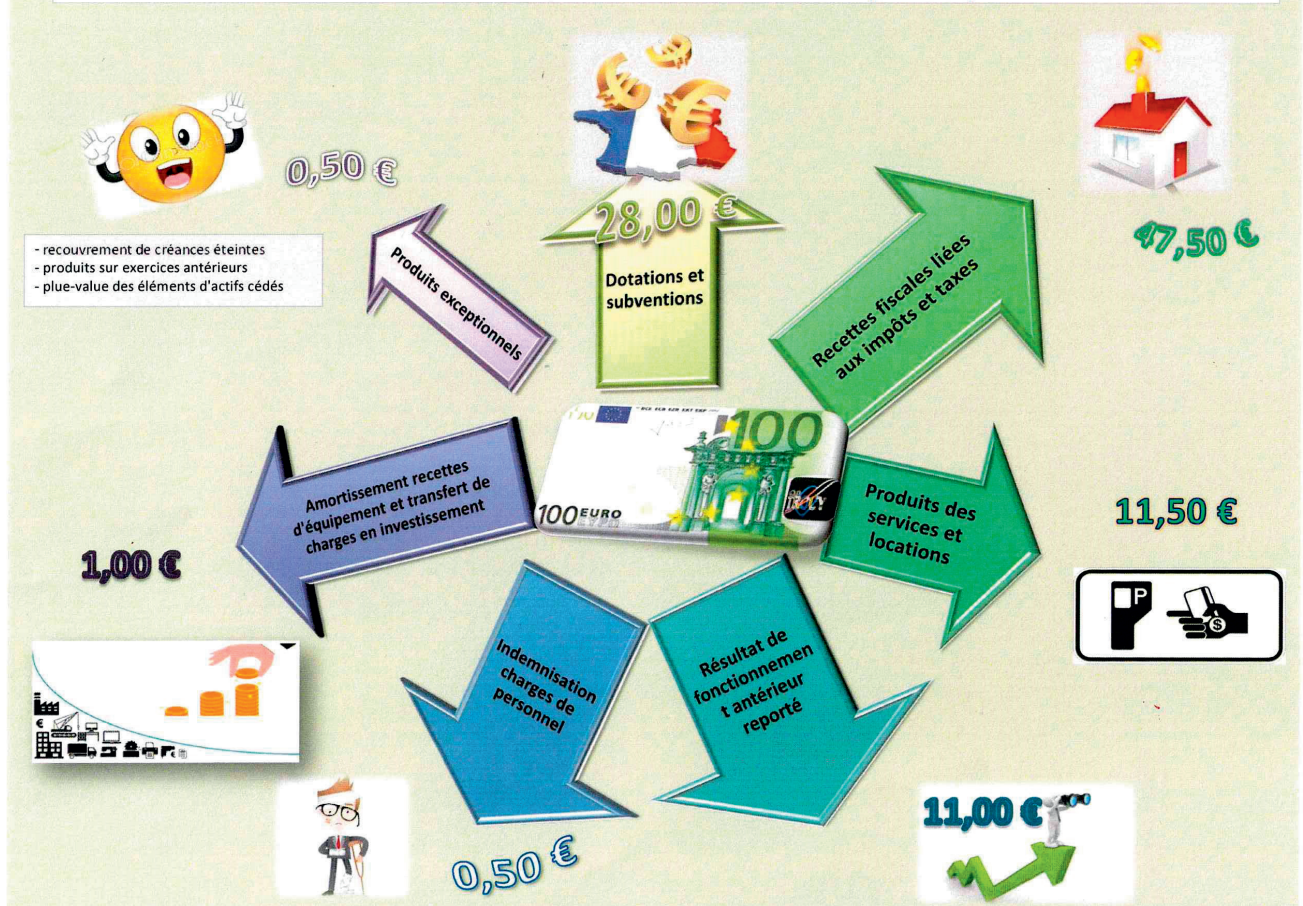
0,50 €

- recouvrement de créances éteintes
- produits sur exercices antérieurs
- plue-value des éléments d'actifs cédés

Produits exceptionnels

28,00 €

Dotations et subventions

Recettes fiscales liées aux impôts et taxes

47,50 €

Amortissement recettes d'équipement et transfert de charges en investissement

100 EURO

Produits des services et locations

11,50 €

P

1,00 €

Indemnisation charges de personnel

Résultat de fonctionnement antérieur reporté

11,00 €

0,50 €